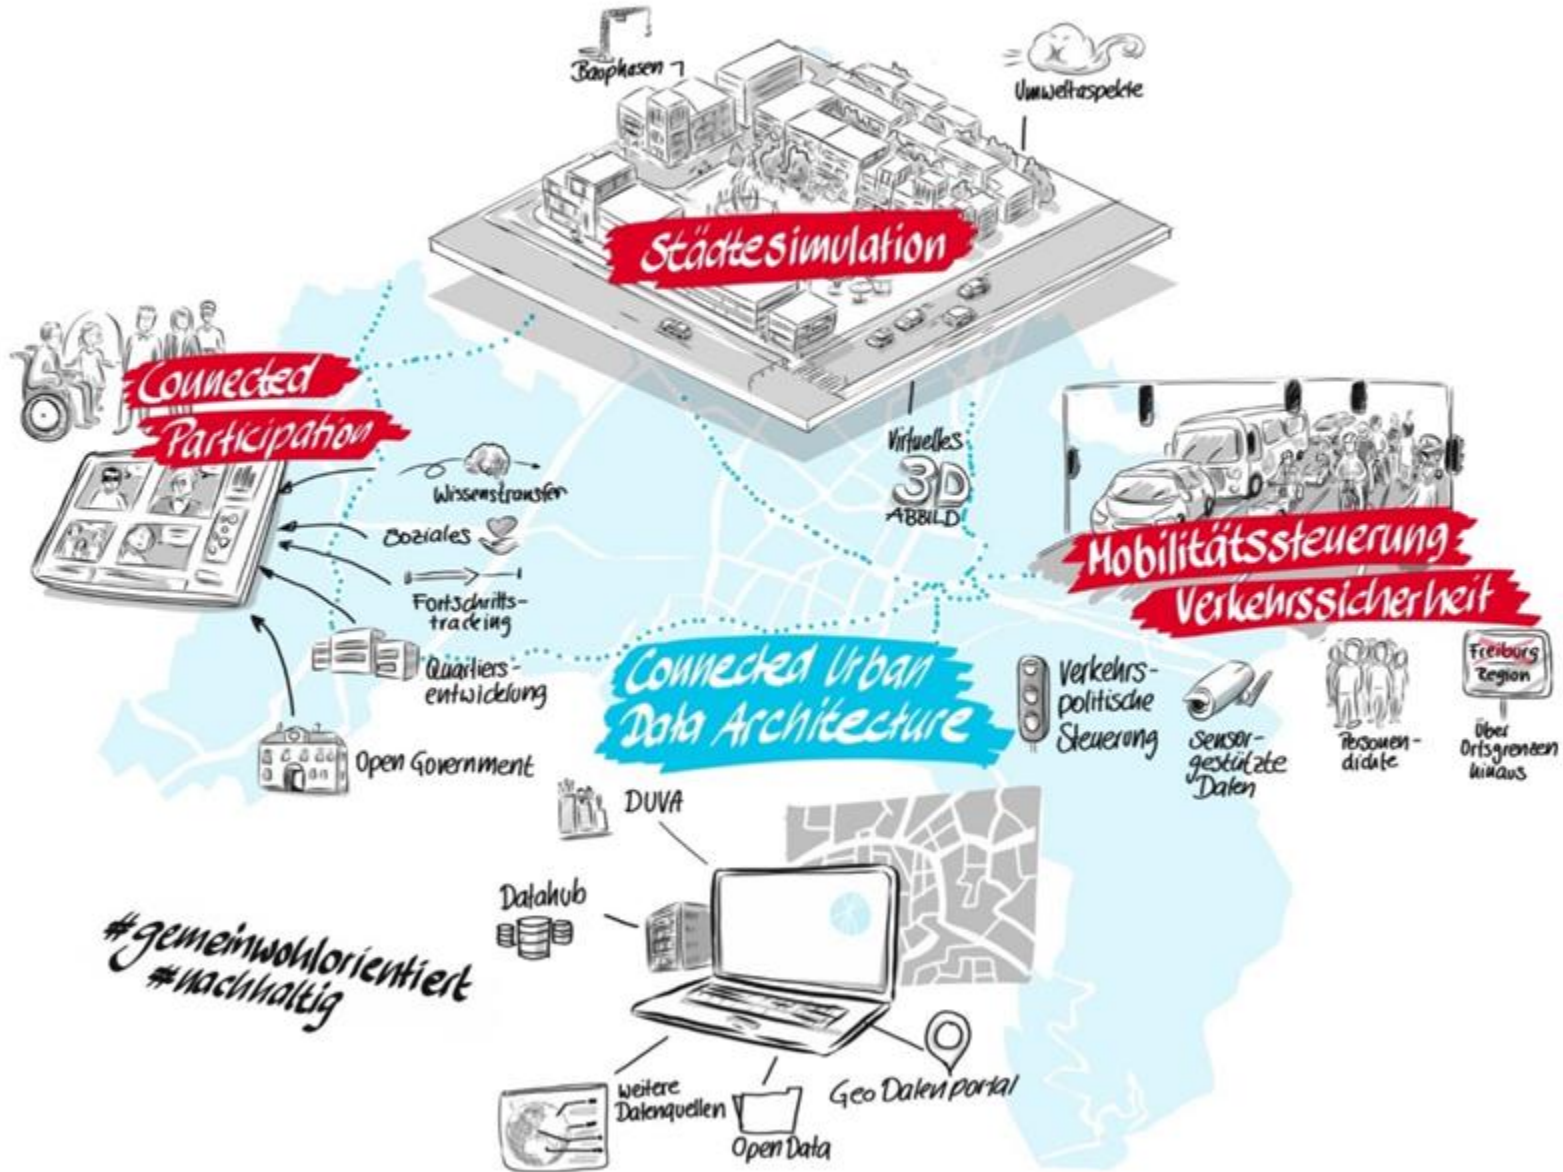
Bauphasen

Umweltaspekte

Städtesimulation

Connected Participation

Wissenstransfer

Soziales

Fortschrittstracking

Quartiersentwicklung

Open Government

Virtuelles 3D Abbild

Mobilitätssteuerung Verkehrssicherheit

Connected Urban Data Architecture

Verkehrspolitische Steuerung

Sensorgestützte Daten

Personendichte

Freiburg Region

Über Ortsgrenzen hinaus

DUVA

Datahub

#gemeinwohlorientiert
#nachhaltig

weitere Datenquellen

Open Data

Geo Datenportal